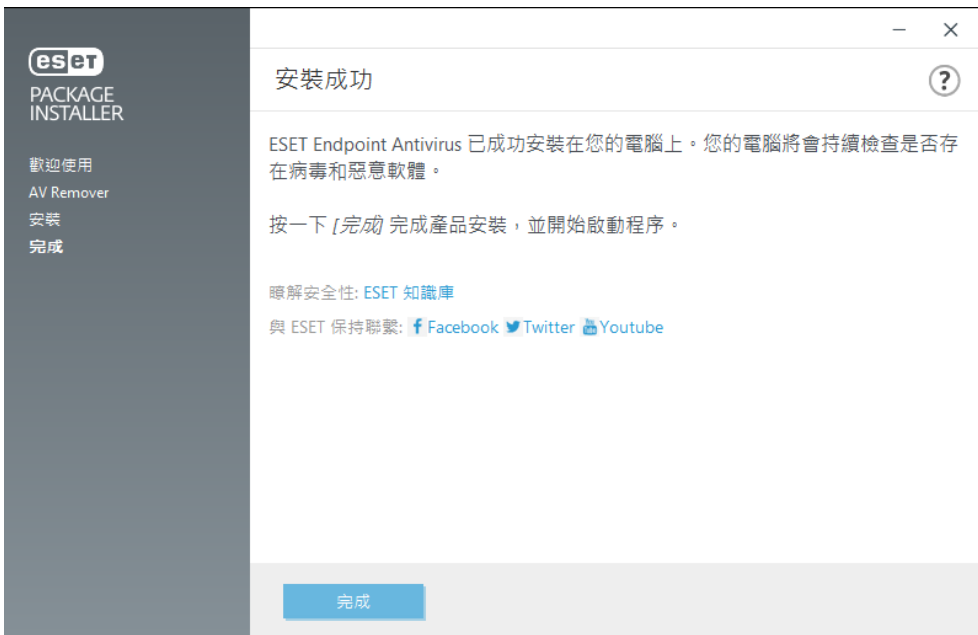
ESET
PACKAGE INSTALLER

歡迎使用
AV Remover
安裝
完成

安裝成功

?

ESET Endpoint Antivirus 已成功安裝在您的電腦上。您的電腦將會持續檢查是否存在病毒和惡意軟體。

按一下 [完成] 完成產品安裝，並開始啟動程序。

瞭解安全性: ESET 知識庫
與 ESET 保持聯繫: Facebook Twitter Youtube

完成